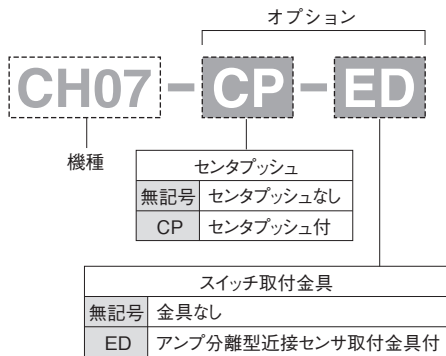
オプション

CH07 - CP - ED

機種

| センタプッシュ | |
|---|---|
| 無記号 | センタプッシュなし |
| CP | センタプッシュ付 |

| スイッチ取付金具 | |
|---|---|
| 無記号 | 金具なし |
| ED | アンプ分離型近接センサ取付金具付 |